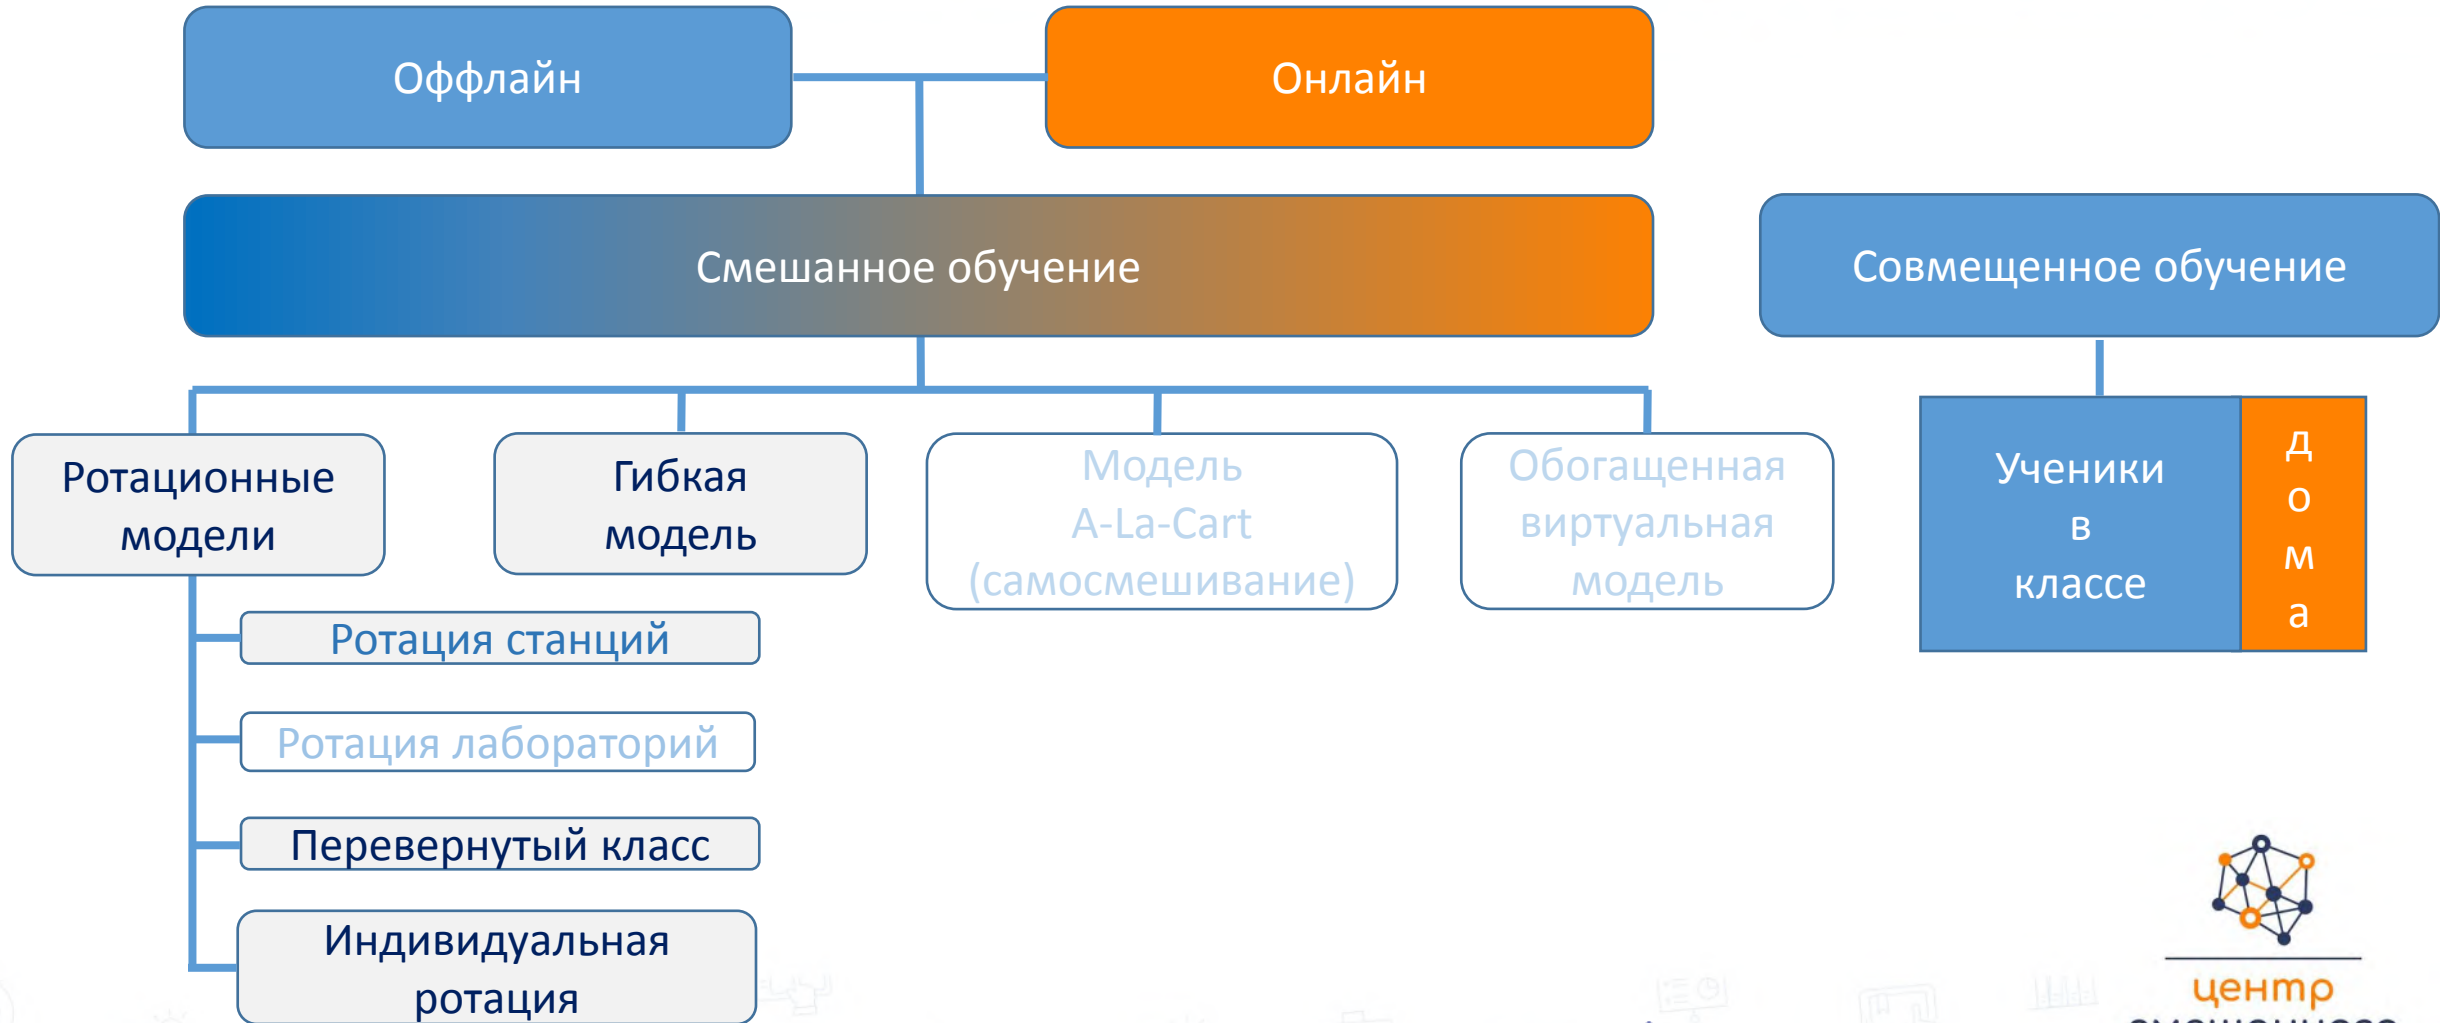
Оффлайн

Онлайн

Смешанное обучение

Совмещенное обучение

Ротационные модели

Гибкая модель

Модель A-La-Cart (самосмешивание)

Обогащенная виртуальная модель

Ученики в классе

д о м а

Ротация станций

Ротация лабораторий

Перевернутый класс

Индивидуальная ротация

центр
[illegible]